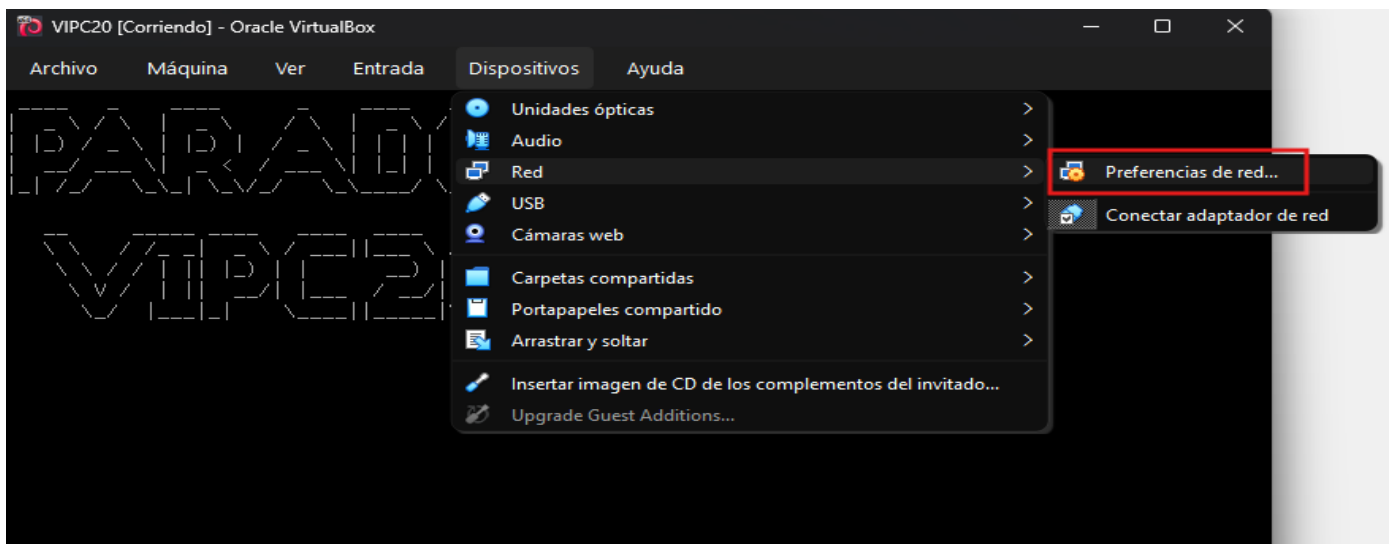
VIPC20 [Corriendo] - Oracle VirtualBox

Archivo Máquina Ver Entrada Dispositivos Ayuda

PARAD
VIPC2

Unidades ópticas
Audio
Red
USB
Cámaras web
Carpetas compartidas
Portapapeles compartido
Arrastrar y soltar
Insertar imagen de CD de los complementos del invitado...
Upgrade Guest Additions...

Preferencias de red...
Conectar adaptador de red